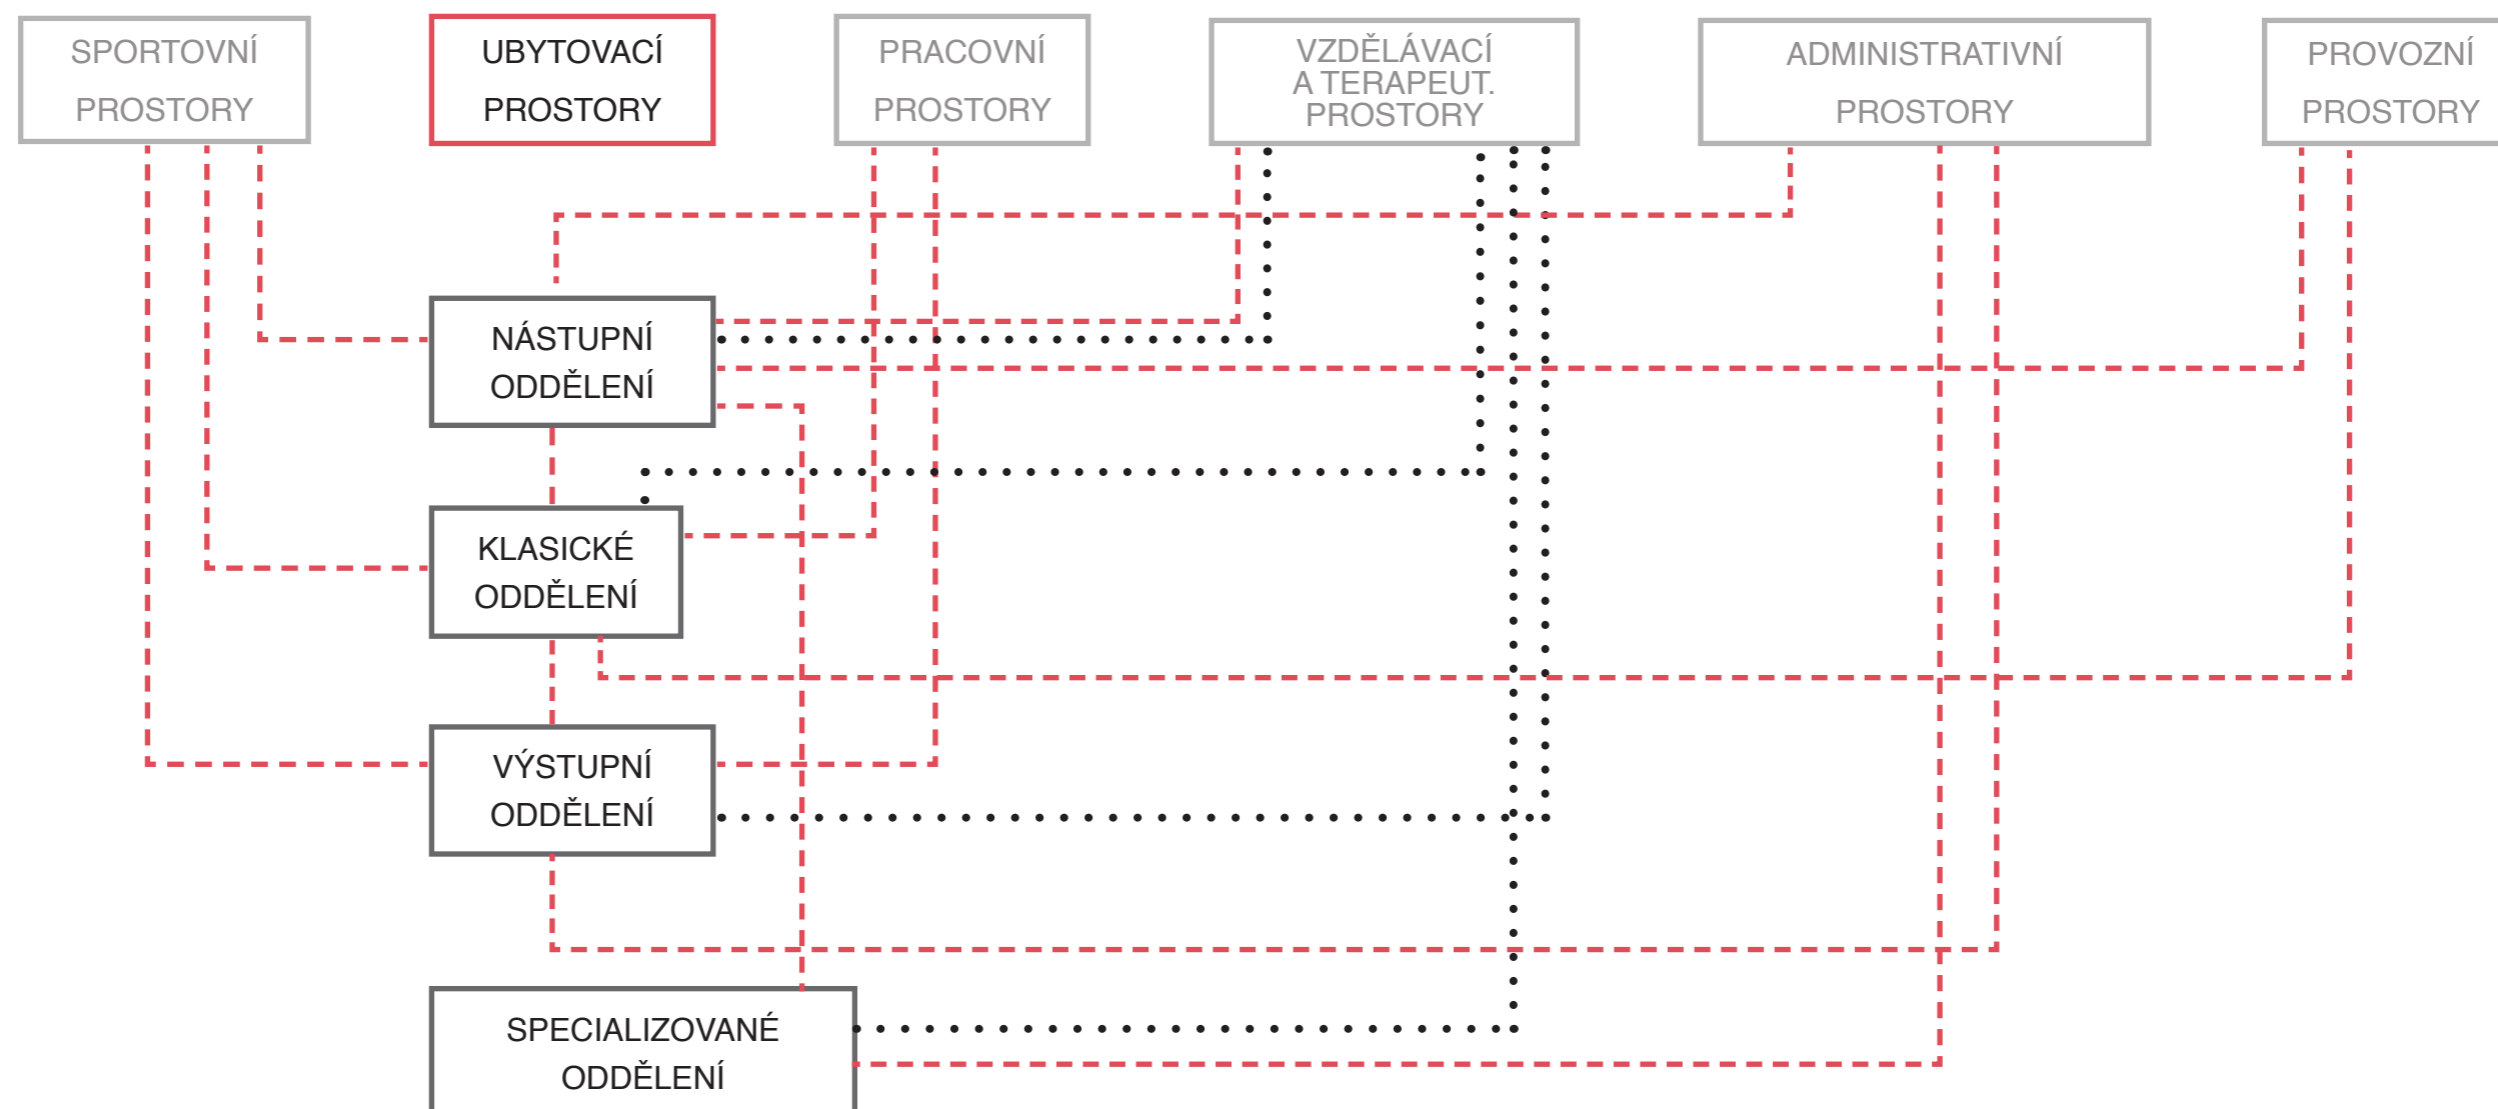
SPORTOVNÍ PROSTORY

UBYTOVACÍ PROSTORY

PRACOVNÍ PROSTORY

VZDĚLÁVACÍ A TERAPEUT. PROSTORY

ADMINISTRATIVNÍ PROSTORY

PROVOZNÍ PROSTORY

NÁSTUPNÍ ODDĚLENÍ

KLASICKÉ ODDĚLENÍ

VÝSTUPNÍ ODDĚLENÍ

SPECIALIZOVANÉ ODDĚLENÍ